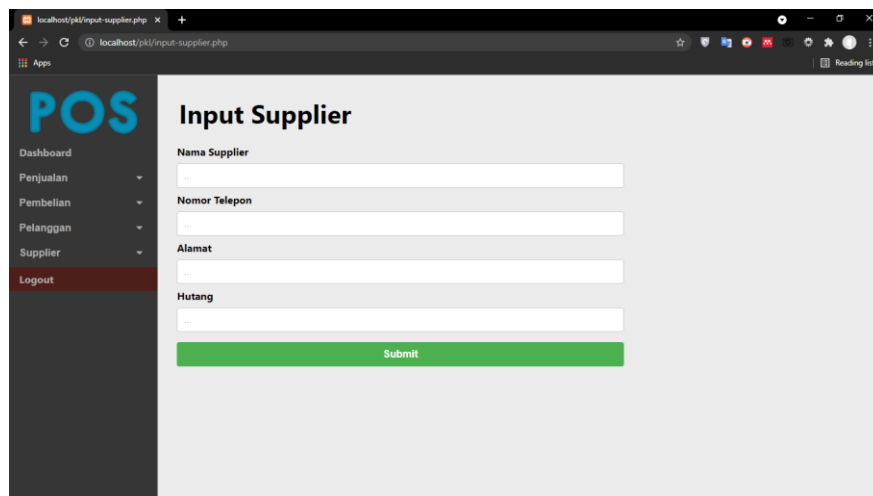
localhost/pkl/input-supplier.php ×
+
localhost/pkl/input-supplier.php
Apps
Reading list

POS
Dashboard
Penjualan
Pembelian
Pelanggan
Supplier
Logout

Input Supplier
Nama Supplier
...
Nomor Telepon
...
Alamat
...
Hutang
...
Submit